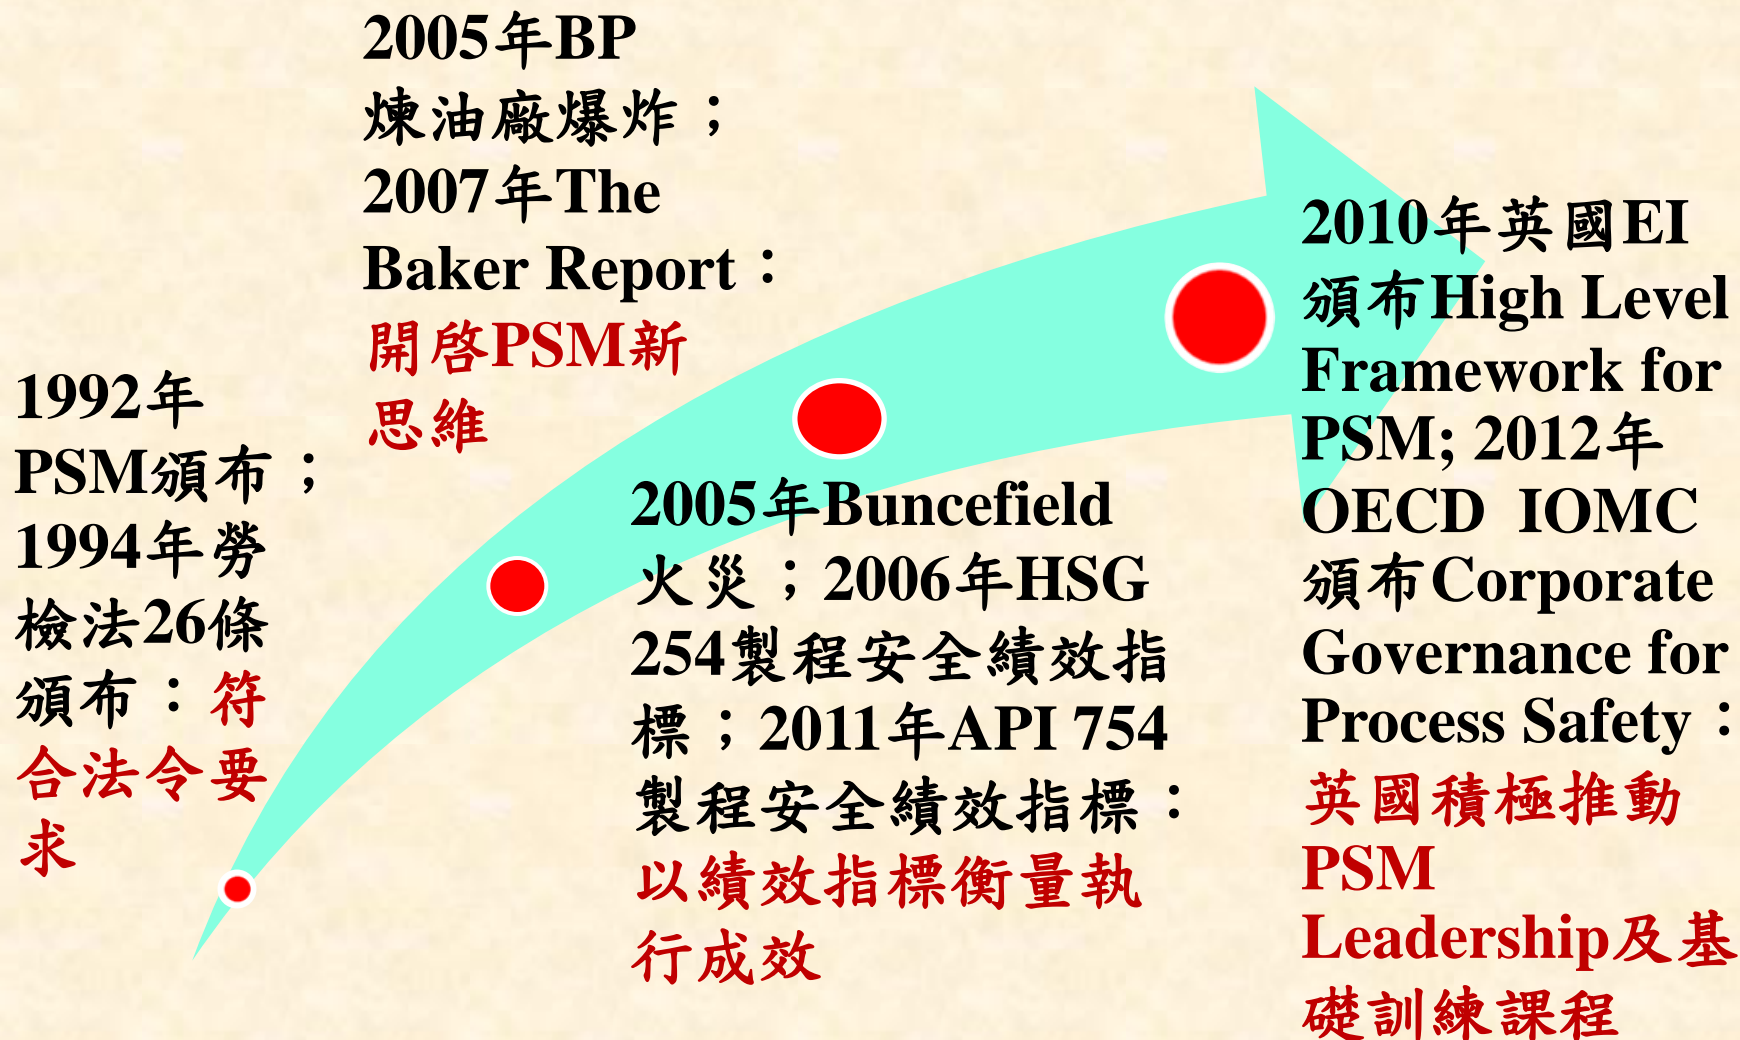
1992年PSM頒布；1994年勞檢法26條頒布：符合法令要求

2005年BP煉油廠爆炸；2007年The Baker Report：開啓PSM新思維

2005年Buncefield火災；2006年HSG 254製程安全績效指標；2011年API 754製程安全績效指標：以績效指標衡量執行成效

2010年英國EI頒布High Level Framework for PSM; 2012年OECD IOMC頒布Corporate Governance for Process Safety：英國積極推動PSM Leadership及基礎訓練課程